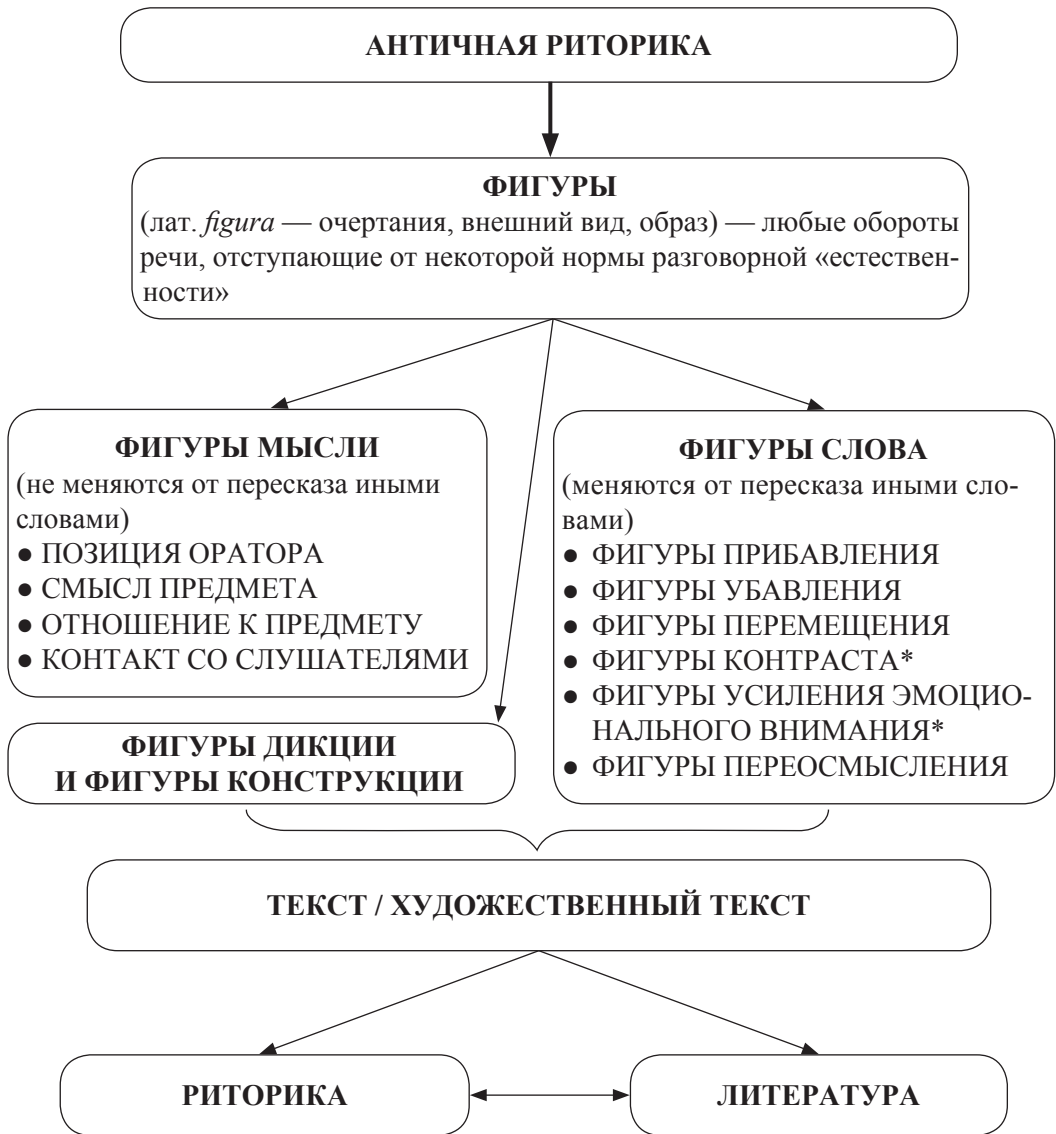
АНТИЧНАЯ РИТОРИКА

ФИГУРЫ
(лат. *figura* — очертания, внешний вид, образ) — любые обороты речи, отступающие от некоторой нормы разговорной «естественности»

ФИГУРЫ МЫСЛИ
(не меняются от пересказа иными словами)
● ПОЗИЦИЯ ОРАТОРА
● СМЫСЛ ПРЕДМЕТА
● ОТНОШЕНИЕ К ПРЕДМЕТУ
● КОНТАКТ СО СЛУШАТЕЛЯМИ

ФИГУРЫ СЛОВА
(меняются от пересказа иными словами)
● ФИГУРЫ ПРИБАВЛЕНИЯ
● ФИГУРЫ УБАВЛЕНИЯ
● ФИГУРЫ ПЕРЕМЕЩЕНИЯ
● ФИГУРЫ КОНТРАСТА*
● ФИГУРЫ УСИЛЕНИЯ ЭМОЦИОНАЛЬНОГО ВНИМАНИЯ*
● ФИГУРЫ ПЕРЕОСМЫСЛЕНИЯ

ФИГУРЫ ДИКЦИИ И ФИГУРЫ КОНСТРУКЦИИ

ТЕКСТ / ХУДОЖЕСТВЕННЫЙ ТЕКСТ

РИТОРИКА

ЛИТЕРАТУРА